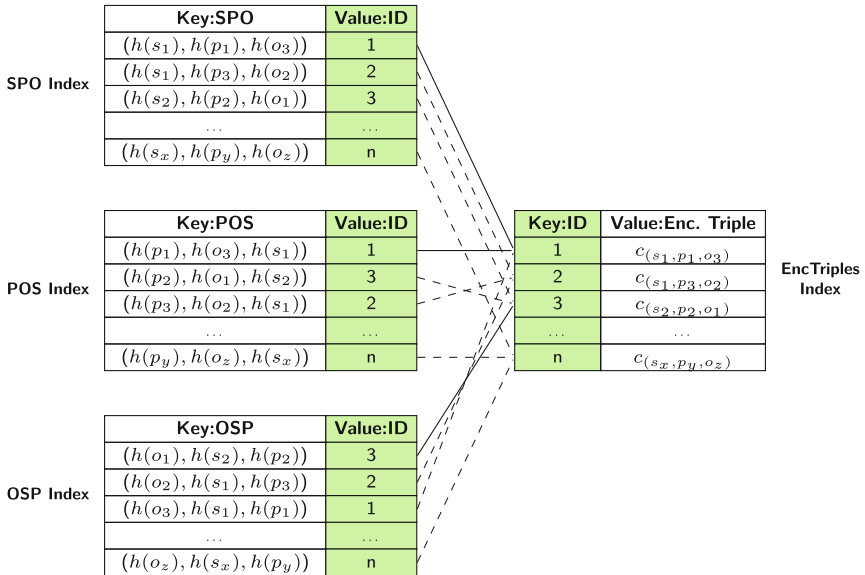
SPO Index

| Key:SPO | Value:ID |
|---|---|
| $(h(s_1), h(p_1), h(o_3))$ | 1 |
| $(h(s_1), h(p_3), h(o_2))$ | 2 |
| $(h(s_2), h(p_2), h(o_1))$ | 3 |
| ... | ... |
| $(h(s_x), h(p_y), h(o_z))$ | n |

POS Index

| Key:POS | Value:ID |
|---|---|
| $(h(p_1), h(o_3), h(s_1))$ | 1 |
| $(h(p_2), h(o_1), h(s_2))$ | 3 |
| $(h(p_3), h(o_2), h(s_1))$ | 2 |
| ... | ... |
| $(h(p_y), h(o_z), h(s_x))$ | n |

OSP Index

| Key:OSP | Value:ID |
|---|---|
| $(h(o_1), h(s_2), h(p_2))$ | 3 |
| $(h(o_2), h(s_1), h(p_3))$ | 2 |
| $(h(o_3), h(s_1), h(p_1))$ | 1 |
| ... | ... |
| $(h(o_z), h(s_x), h(p_y))$ | n |

| Key:ID | Value:Enc. Triple |
|---|---|
| 1 | $c_{(s_1,p_1,o_3)}$ |
| 2 | $c_{(s_1,p_3,o_2)}$ |
| 3 | $c_{(s_2,p_2,o_1)}$ |
| ... | ... |
| n | $c_{(s_x,p_y,o_z)}$ |

EncTriples Index